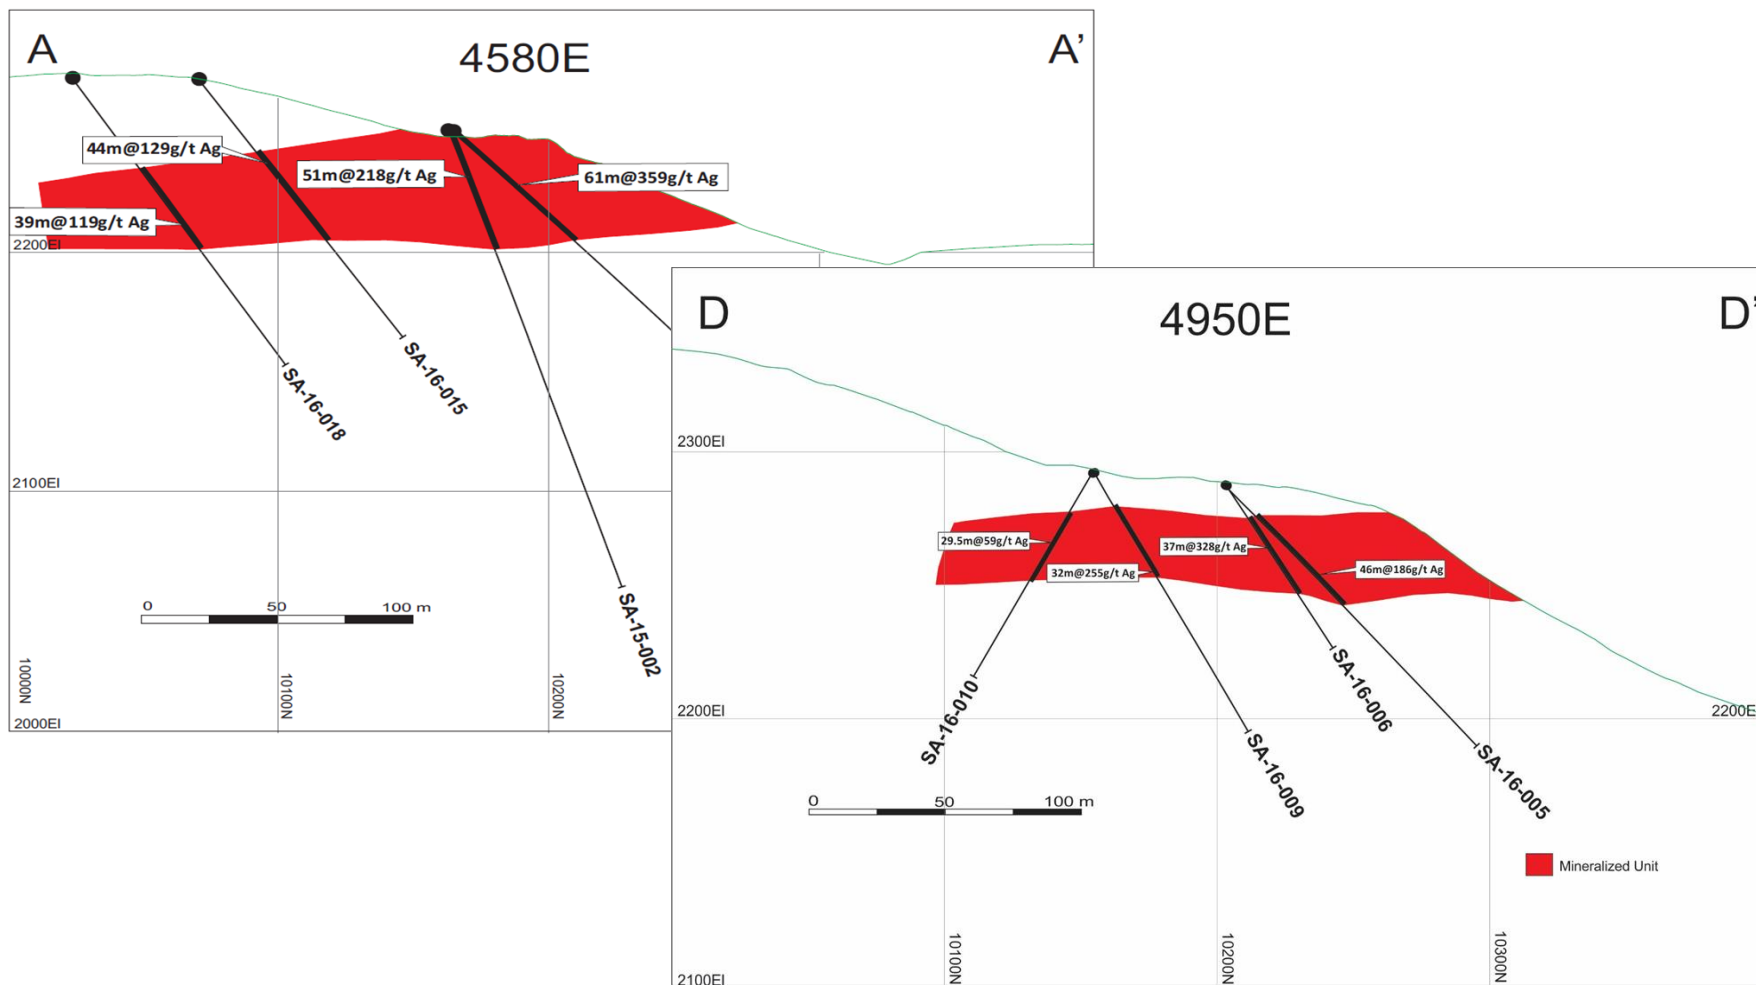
A

4580E

A'

44m@129g/t Ag

51m@218g/t Ag

61m@359g/t Ag

39m@119g/t Ag

2200El

SA-16-018

SA-16-015

2100El

SA-15-002

0 50 100 m

10000N

10100N

10200N

2000El

D

4950E

D'

2300El

29.5m@59g/t Ag

37m@328g/t Ag

32m@255g/t Ag

46m@186g/t Ag

SA-16-010

SA-16-006

2200El

2200E

SA-16-009

SA-16-005

0 50 100 m

Mineralized Unit

10100N

10200N

10300N

2100El